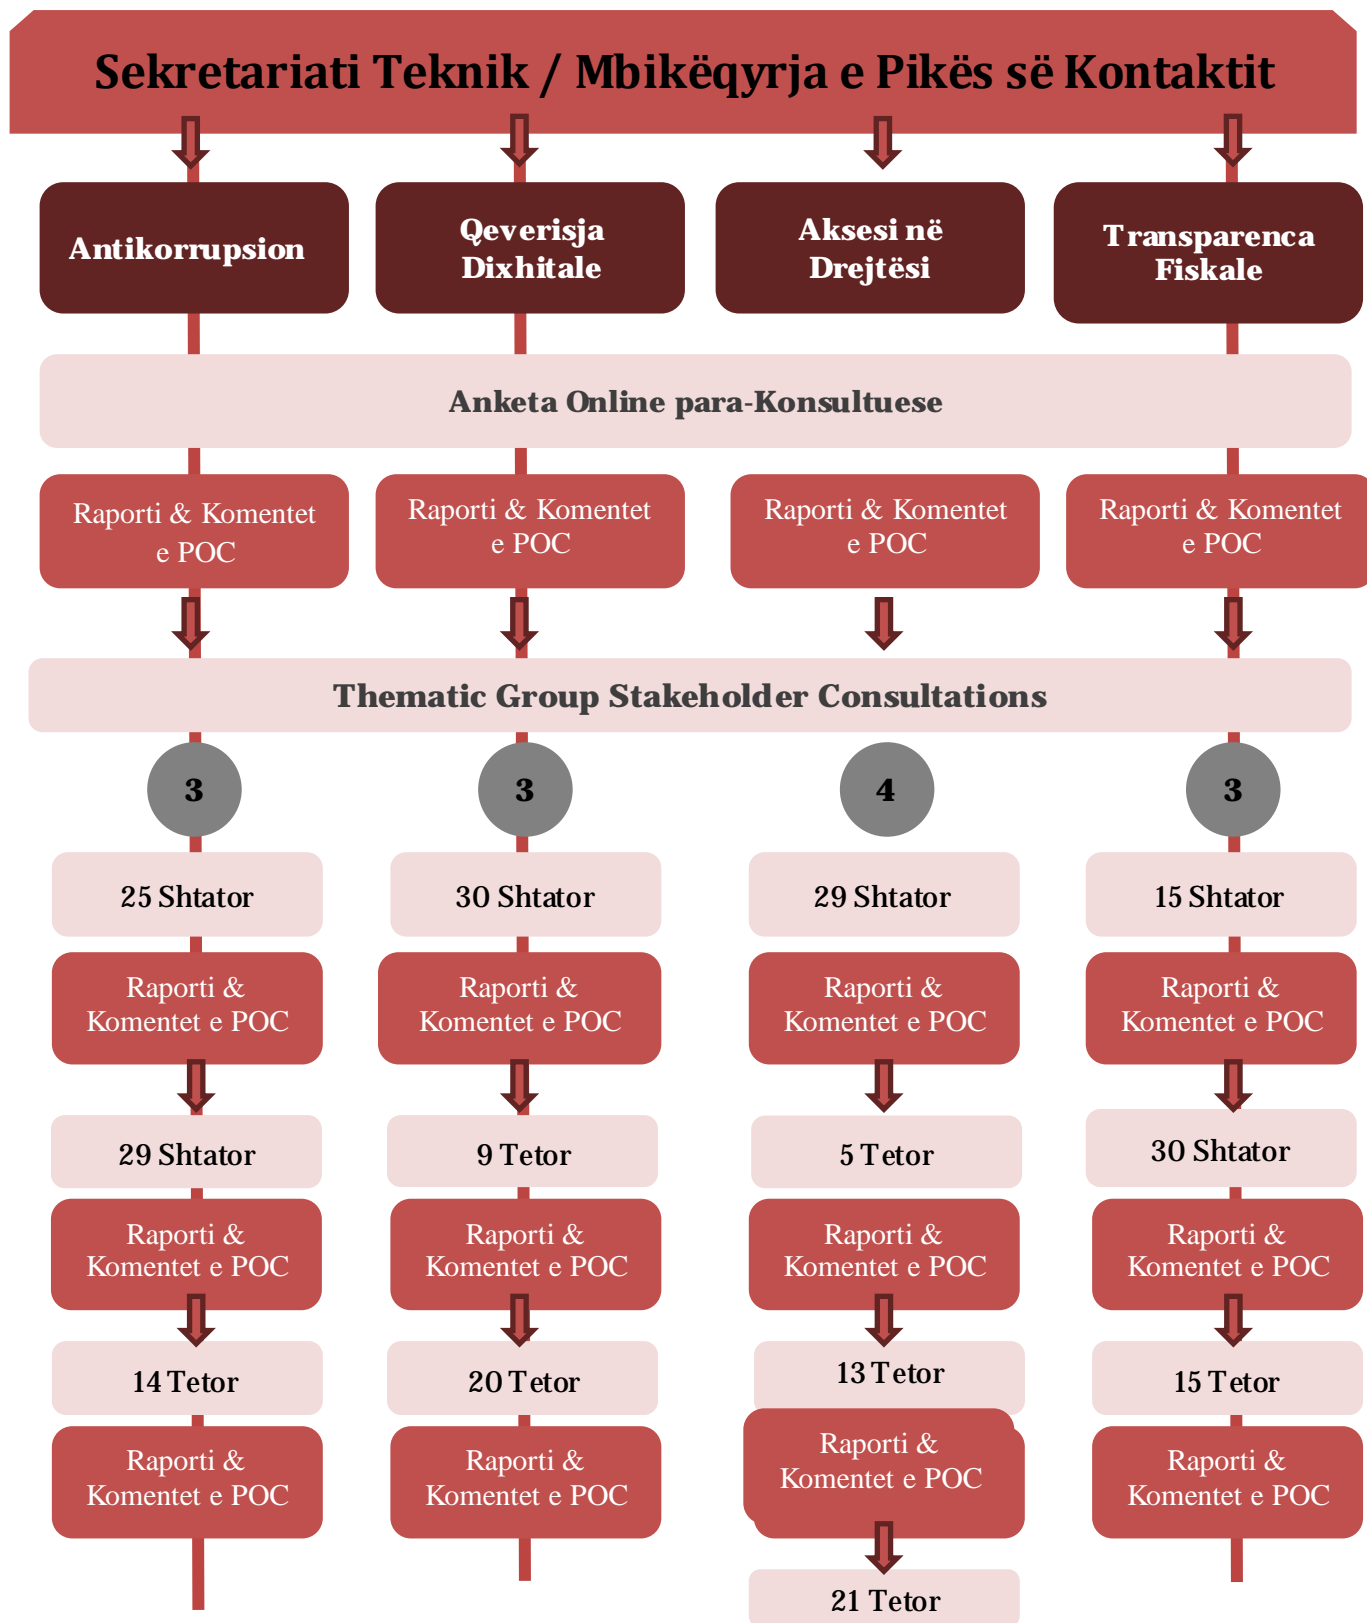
Sekretariati Teknik / Mbikëqyrja e Pikës së Kontaktit

Antikorrupsion

Qeverisja Dixhitale

Aksesi në Drejtësi

Transparenca Fiskale

Anketa Online para-Konsultuese

Raporti & Komentet e POC

Raporti & Komentet e POC

Raporti & Komentet e POC

Raporti & Komentet e POC

Thematic Group Stakeholder Consultations

3

3

4

3

25 Shtator

Raporti & Komentet e POC

29 Shtator

Raporti & Komentet e POC

14 Tetor

Raporti & Komentet e POC

30 Shtator

Raporti & Komentet e POC

9 Tetor

Raporti & Komentet e POC

20 Tetor

Raporti & Komentet e POC

29 Shtator

Raporti & Komentet e POC

5 Tetor

Raporti & Komentet e POC

13 Tetor

Raporti & Komentet e POC

21 Tetor

15 Shtator

Raporti & Komentet e POC

30 Shtator

Raporti & Komentet e POC

15 Tetor

Raporti & Komentet e POC